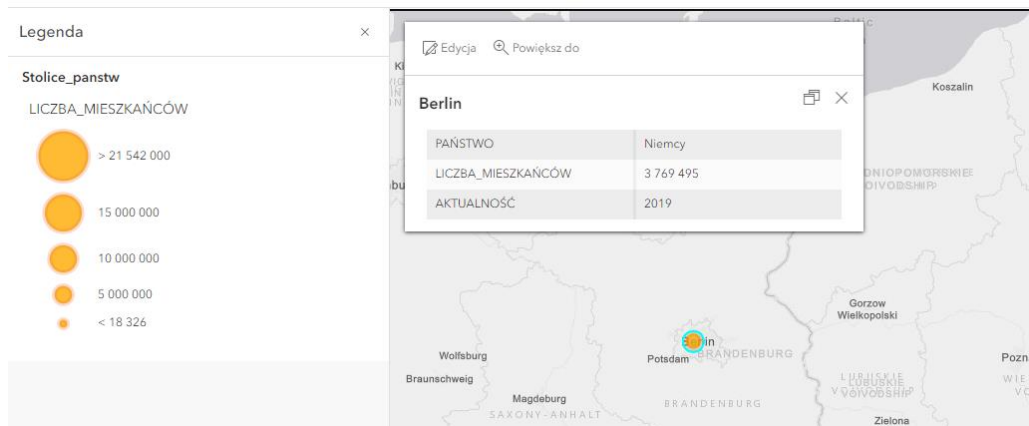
Legenda ×

Stolice_panstw

LICZBA_MIESZKAŃCÓW

> 21 542 000

15 000 000

10 000 000

5 000 000

< 18 326

Edycja Powiększ do

Berlin

| PAŃSTWO | Niemcy |
|---|---|
| LICZBA_MIESZKAŃCÓW | 3 769 495 |
| AKTUALNOŚĆ | 2019 |

Baltic

Koszalin

ZACHODNIOPOMORSKIE VOIVODSHIP

Gorzow Wielkopolski

Berlin

Potsdam

BRANDENBURG

Wolfsburg

Braunschweig

Magdeburg

SAXONY-ANHALT

BRANDENBURG

LUBUSKIE VOIVODSHIP

Zielona

Pozn

WIE